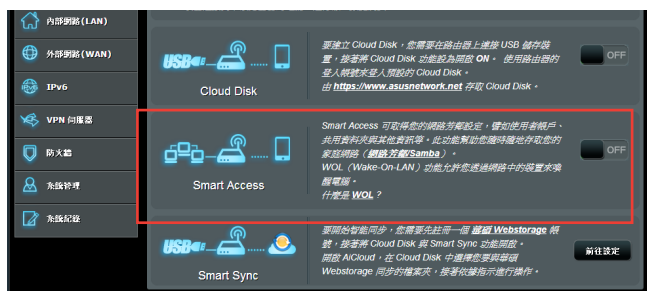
內部網路(LAN)
外部網路(WAN)
IPv6
VPN 伺服器
防火牆
系統管理
系統記錄

USB
Cloud Disk
要建立 Cloud Disk，您需要在路由器上連接 USB 儲存裝置，接著將 Cloud Disk 功能設為開啟 ON。 使用路由器的登入帳號來登入預設的 Cloud Disk。
由 https://www.asusnetwork.net 存取 Cloud Disk
OFF

Smart Access
Smart Access 可取得您的網路芳鄰設定，譬如使用者帳戶、共用資料夾與其他資訊等。此功能幫助您隨時隨地存取您的家庭網路（網路芳鄰/Samba）。
WOL（Wake-On-LAN）功能允許您透過網路中的裝置來喚醒電腦。
什麼是 WOL？
OFF

USB
Smart Sync
要開啟智能同步，您需要先註冊一個 華碩 Webstorage 帳號，接著將 Cloud Disk 與 Smart Sync 功能開啟。
開啟 AiCloud，在 Cloud Disk 中選擇您要與華碩 Webstorage 同步的檔案夾，接著依據指示進行操作。
前往設定